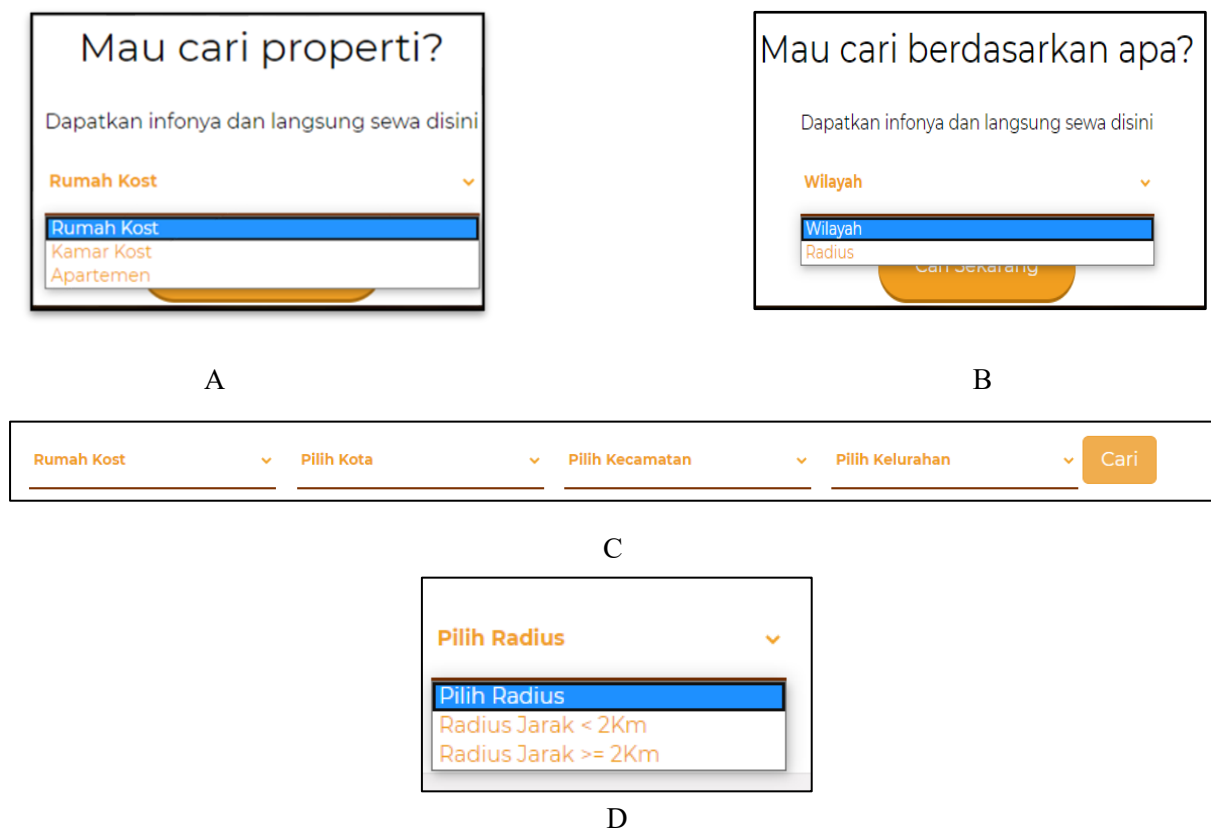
Mau cari properti?

Dapatkan infonya dan langsung sewa disini

Rumah Kost

Rumah Kost
Kamar Kost
Apartemen

A

Mau cari berdasarkan apa?

Dapatkan infonya dan langsung sewa disini

Wilayah

Wilayah
Radius

Cari Sekarang

B

Rumah Kost | Pilih Kota | Pilih Kecamatan | Pilih Kelurahan | Cari

C

Pilih Radius

Pilih Radius
Radius Jarak < 2Km
Radius Jarak >= 2Km

D